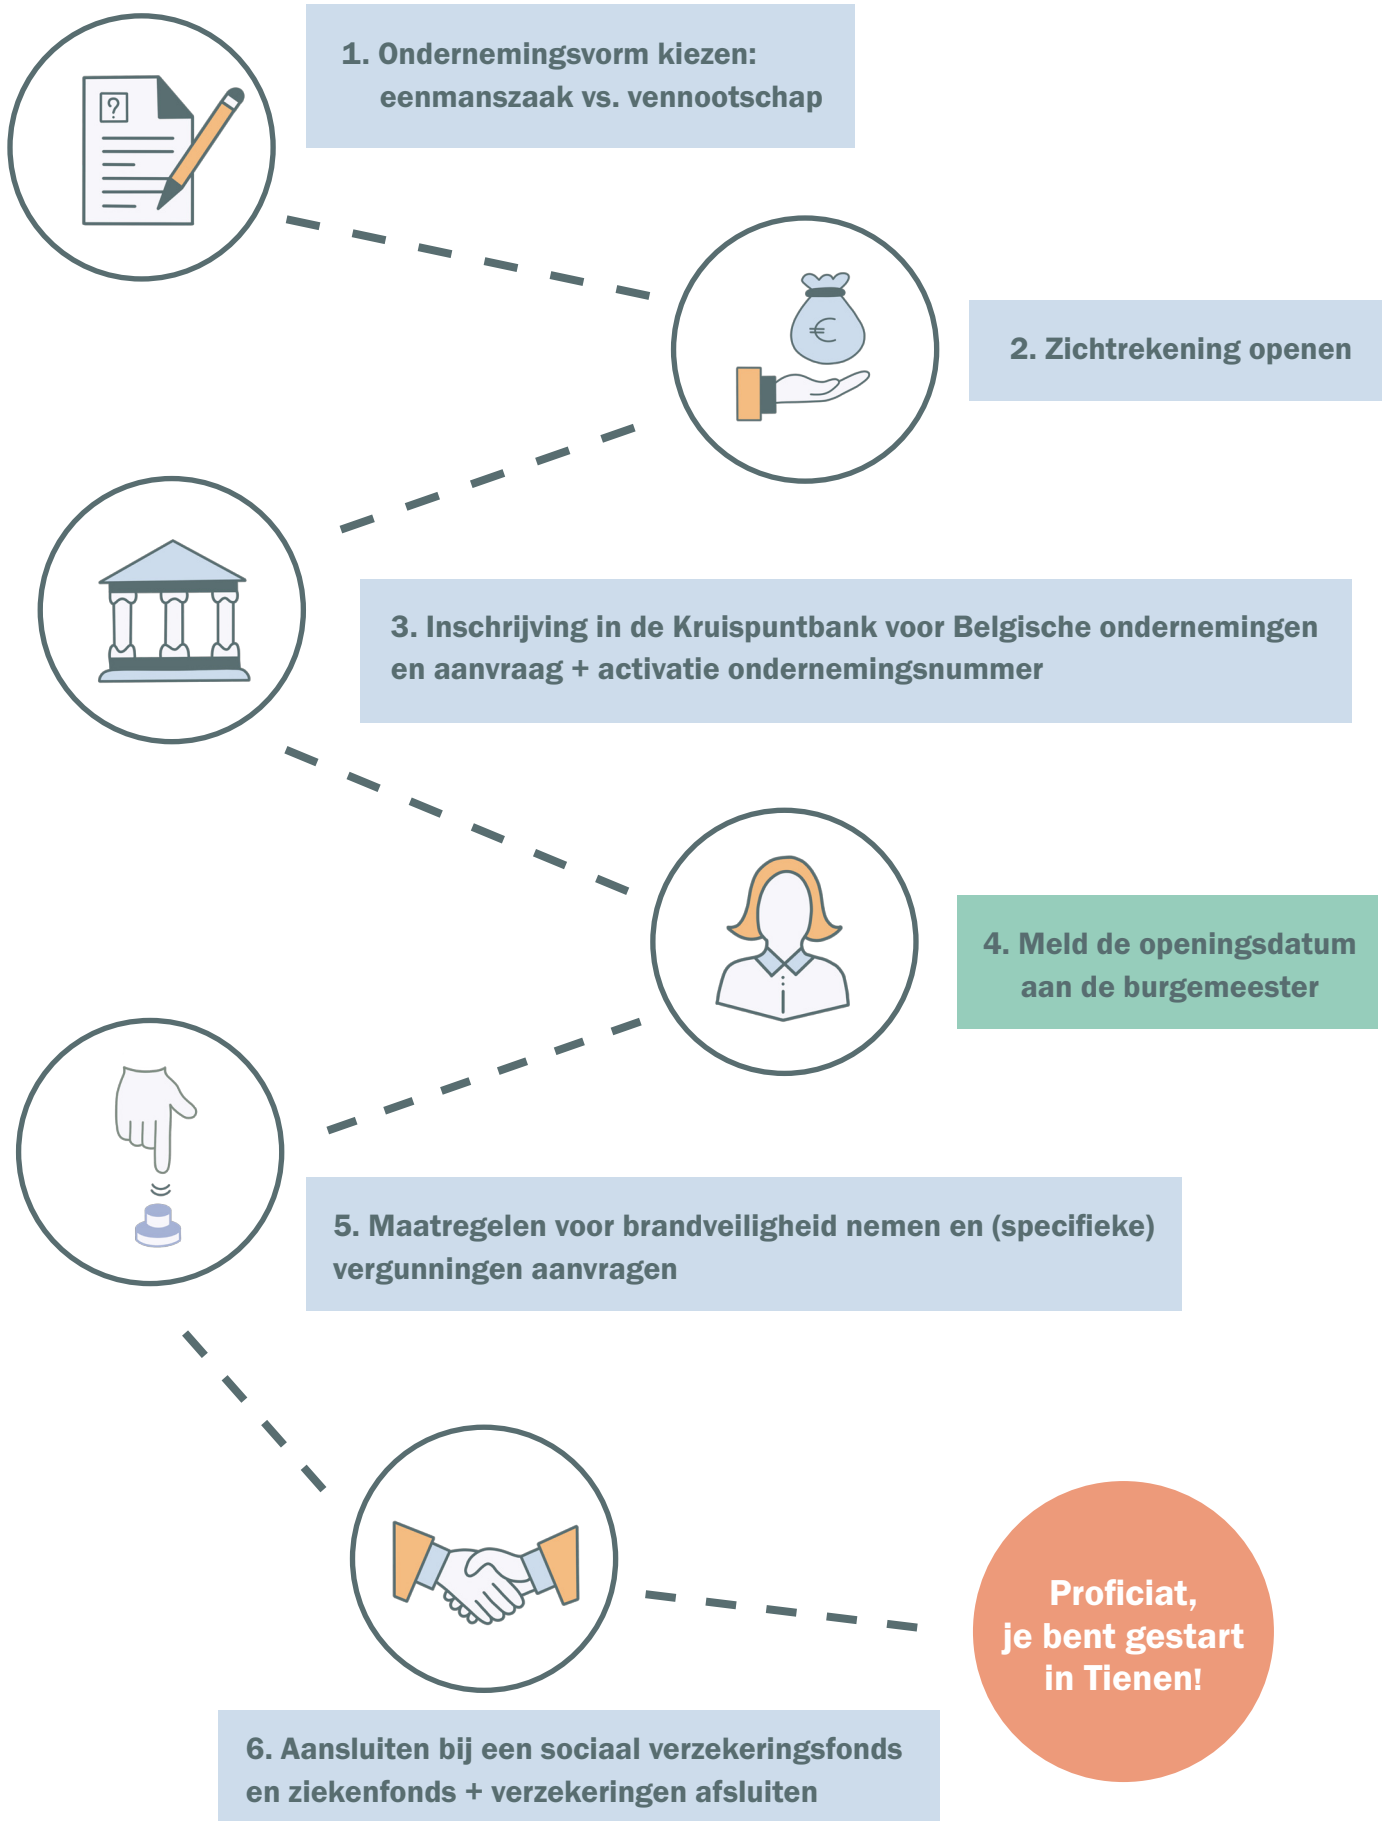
1. Ondernemingsvorm kiezen: eenmanszaak vs. vennootschap

?

€

2. Zichtrekening openen

3. Inschrijving in de Kruispuntbank voor Belgische ondernemingen en aanvraag + activatie ondernemingsnummer

4. Meld de openingsdatum aan de burgemeester

5. Maatregelen voor brandveiligheid nemen en (specifieke) vergunningen aanvragen

Proficiat, je bent gestart in Tienen!

6. Aansluiten bij een sociaal verzekeringsfonds en ziekenfonds + verzekeringen afsluiten